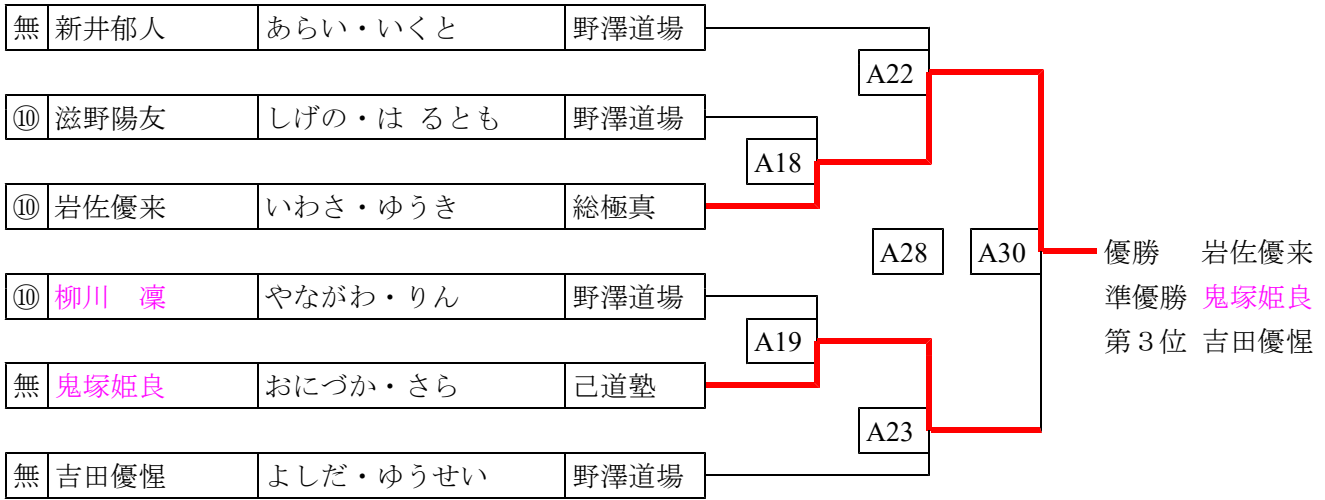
| 無 | 新井郁人 | あらい・いくと | 野澤道場 |
|---|---|---|---|
| ⑩ | 滋野陽友 | しげの・は るとも | 野澤道場 |
| ⑩ | 岩佐優来 | いわさ・ゆうき | 総極真 |
| ⑩ | 柳川　凜 | やながわ・りん | 野澤道場 |
| 無 | 鬼塚姫良 | おにづか・さら | 己道塾 |
| 無 | 吉田優惺 | よしだ・ゆうせい | 野澤道場 |

A22
A18
A28
A30
A19
A23

優勝　岩佐優来
準優勝　鬼塚姫良
第３位　吉田優惺